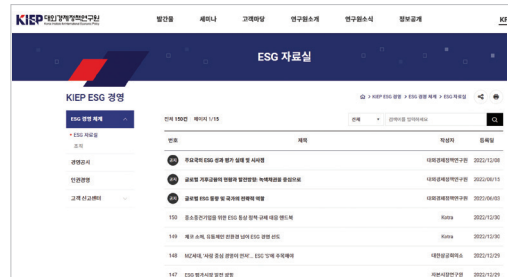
KIEP 대외경제정책연구원 Korea Institute for International Economic Policy

발간물 세미나 고객마당 연구원소개 연구원소식 정부공개 KF

ESG 자료실

KIEP ESG 경영

ESG 경영 체계

• ESG 자료실

조직

경영공시

인권경영

고객 신고센터

KIEP ESG 경영 > ESG 경영 체계 > ESG 자료실

전체 150건 페이지 1/15

전체 검색어를 입력하세요

| 번호 | 제목 | 작성자 | 등록일 |
|---|---|---|---|
| 공지 | 주요국의 ESG 성과 평가 실태 및 시사점 | 대외경제정책연구원 | 2022/12/08 |
| 공지 | 글로벌 기후금융의 현황과 발전방향: 녹색채권을 중심으로 | 대외경제정책연구원 | 2022/08/13 |
| 공지 | 글로벌 ESG 동향 및 국가의 전략적 역할 | 대외경제정책연구원 | 2022/06/02 |
| 150 | 중소중견기업을 위한 ESG 통상 정책 규제 대응 핸드북 | Kotra | 2022/12/30 |
| 149 | 제조 소재, 유통채널 친환경 넘어 ESG 경영 선도 | Kotra | 2022/12/30 |
| 148 | MZ세대, '사회 중심 경영이 먼저'... ESG 'S'에 주목해야 | 대한상공회의소 | 2022/12/29 |
| 147 | ESG 평가시장 동향 분석 | 자본시장연구원 | 2022/12/29 |